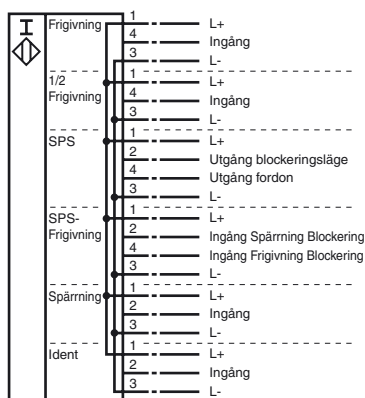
Frigivning
1 L+
4 Ingång
3 L-

1/2 Frigivning
1 L+
4 Ingång
3 L-

SPS
1 L+
2 Utgång blockeringsläge
4 Utgång fordon
3 L-

SPS-Frigivning
1 L+
2 Ingång Spärrning Blockering
4 Ingång Frigivning Blockering
3 L-

Spärrning
1 L+
2 Ingång
3 L-

Ident
1 L+
2 Ingång
3 L-